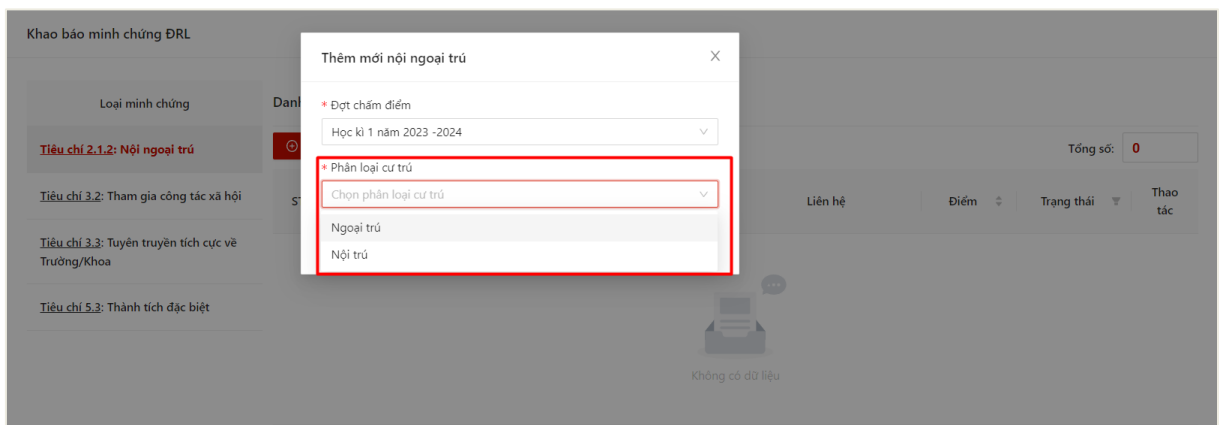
Khao báo minh chứng ĐRL

Loại minh chứng

Tiêu chí 2.1.2: Nội ngoại trú

Tiêu chí 3.2: Tham gia công tác xã hội

Tiêu chí 3.3: Tuyên truyền tích cực về Trường/Khoa

Tiêu chí 5.3: Thành tích đặc biệt

Danh

Tổng số: 0

ST

Liên hệ

Điểm

Trạng thái

Thao tác

Không có dữ liệu

Thêm mới nội ngoại trú

×

* Đợt chấm điểm

Học kì 1 năm 2023 -2024

* Phân loại cư trú

Chọn phân loại cư trú

Ngoại trú

Nội trú